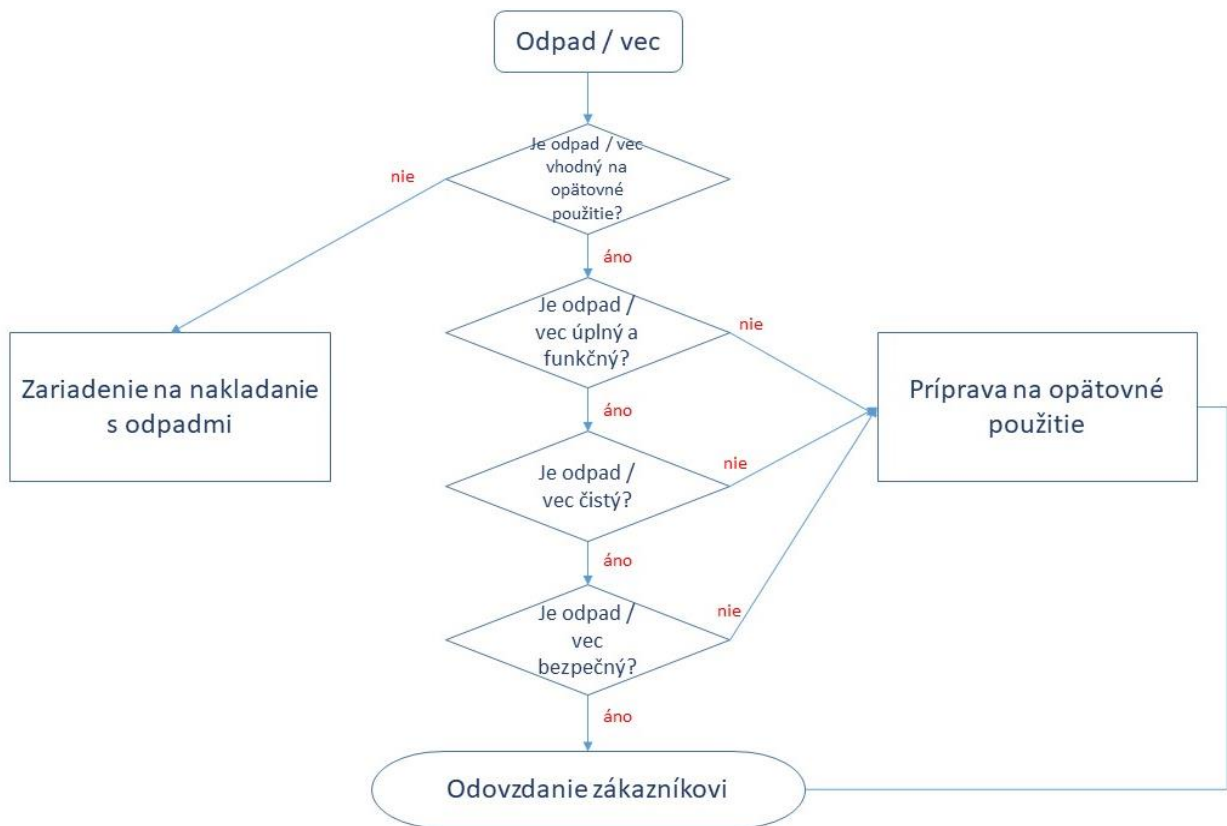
Odpad / vec

Je odpad / vec vhodný na opätovné použitie?

nie

áno

Je odpad / vec úplný a funkčný?

nie

Zariadenie na nakladanie s odpadmi

Príprava na opätovné použitie

áno

Je odpad / vec čistý?

nie

áno

Je odpad / vec bezpečný?

nie

áno

Odovzdanie zákazníkovi